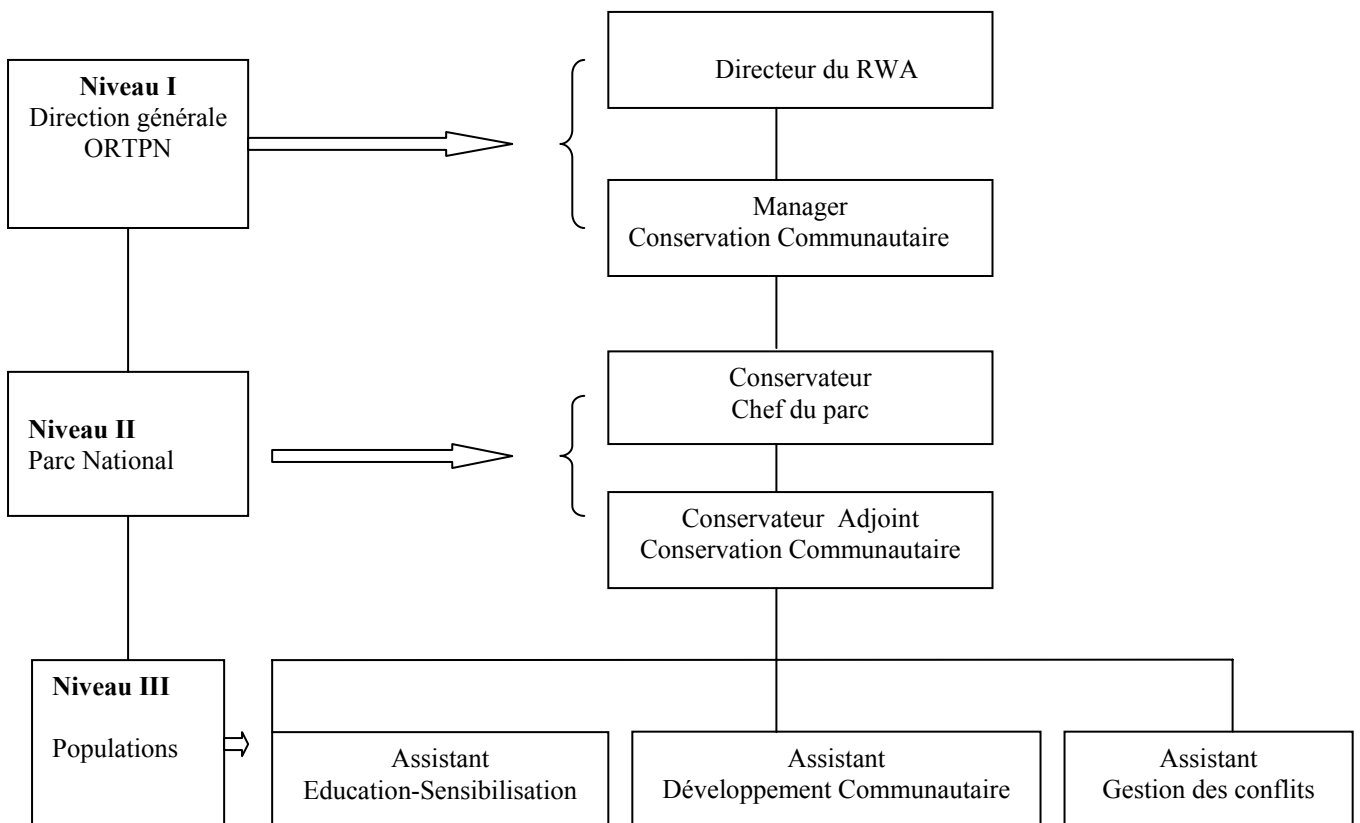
**Niveau I**
Direction générale
ORTPN

Directeur du RWA

Manager
Conservation Communautaire

**Niveau II**
Parc National

Conservateur
Chef du parc

Conservateur Adjoint
Conservation Communautaire

**Niveau III**

Populations

Assistant
Education-Sensibilisation

Assistant
Développement Communautaire

Assistant
Gestion des conflits